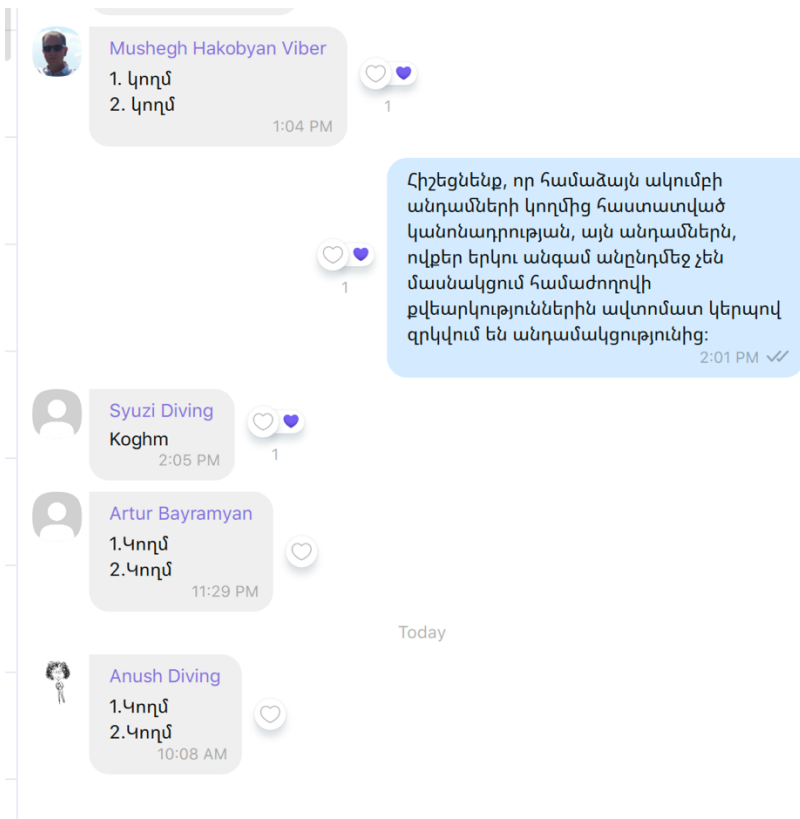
Mushegh Hakobyan Viber
1. կողմ
2. կողմ
1:04 PM
1

Հիշեցնենք, որ համաձայն ակումբի անդամների կողմից հաստատված կանոնադրության, այն անդամներն, ովքեր երկու անգամ անընդմեջ չեն մասնակցում համաժողովի քվեարկություններին ավտոմատ կերպով զրկվում են անդամակցությունից:
2:01 PM
1

Syuzi Diving
Koghm
2:05 PM
1

Artur Bayramyan
1.Կողմ
2.Կողմ
11:29 PM

Today

Anush Diving
1.Կողմ
2.Կողմ
10:08 AM